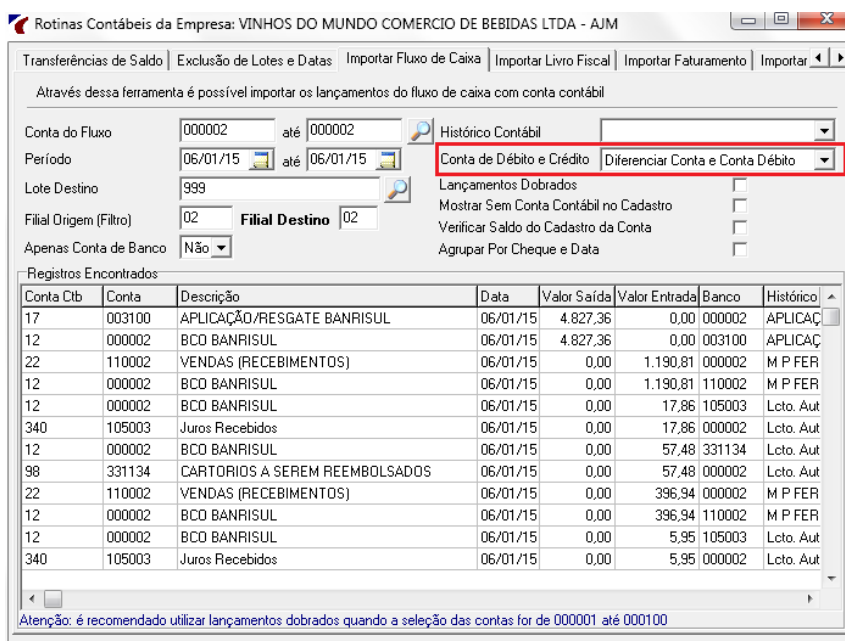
Rotinas Contábeis da Empresa: VINHOS DO MUNDO COMERCIO DE BEBIDAS LTDA - AJM

Transferências de Saldo | Exclusão de Lotes e Datas | Importar Fluxo de Caixa | Importar Livro Fiscal | Importar Faturamento | Importar

Através dessa ferramenta é possível importar os lançamentos do fluxo de caixa com conta contábil

Conta do Fluxo 000002 até 000002
Histórico Contábil
Período 06/01/15 até 06/01/15
Conta de Débito e Crédito Diferenciar Conta e Conta Débito
Lote Destino 999
Lançamentos Dobrados
Mostrar Sem Conta Contábil no Cadastro
Filial Origem (Filtro) 02 Filial Destino 02
Verificar Saldo do Cadastro da Conta
Apenas Conta de Banco Não
Agrupar Por Cheque e Data

Registros Encontrados

| Conta Ctb | Conta | Descrição | Data | Valor Saída | Valor Entrada | Banco | Histórico |
|---|---|---|---|---|---|---|---|
| 17 | 003100 | APLICAÇÃO/RESGATE BANRISUL | 06/01/15 | 4.827,36 | 0,00 | 000002 | APLICAÇ |
| 12 | 000002 | BCO BANRISUL | 06/01/15 | 4.827,36 | 0,00 | 003100 | APLICAÇ |
| 22 | 110002 | VENDAS (RECEBIMENTOS) | 06/01/15 | 0,00 | 1.190,81 | 000002 | M P FER |
| 12 | 000002 | BCO BANRISUL | 06/01/15 | 0,00 | 1.190,81 | 110002 | M P FER |
| 12 | 000002 | BCO BANRISUL | 06/01/15 | 0,00 | 17,86 | 105003 | Lcto. Aut |
| 340 | 105003 | Juros Recebidos | 06/01/15 | 0,00 | 17,86 | 000002 | Lcto. Aut |
| 12 | 000002 | BCO BANRISUL | 06/01/15 | 0,00 | 57,48 | 331134 | Lcto. Aut |
| 98 | 331134 | CARTORIOS A SEREM REEMBOLSADOS | 06/01/15 | 0,00 | 57,48 | 000002 | Lcto. Aut |
| 22 | 110002 | VENDAS (RECEBIMENTOS) | 06/01/15 | 0,00 | 396,94 | 000002 | M P FER |
| 12 | 000002 | BCO BANRISUL | 06/01/15 | 0,00 | 396,94 | 110002 | M P FER |
| 12 | 000002 | BCO BANRISUL | 06/01/15 | 0,00 | 5,95 | 105003 | Lcto. Aut |
| 340 | 105003 | Juros Recebidos | 06/01/15 | 0,00 | 5,95 | 000002 | Lcto. Aut |

Atenção: é recomendado utilizar lançamentos dobrados quando a seleção das contas for de 000001 até 000100